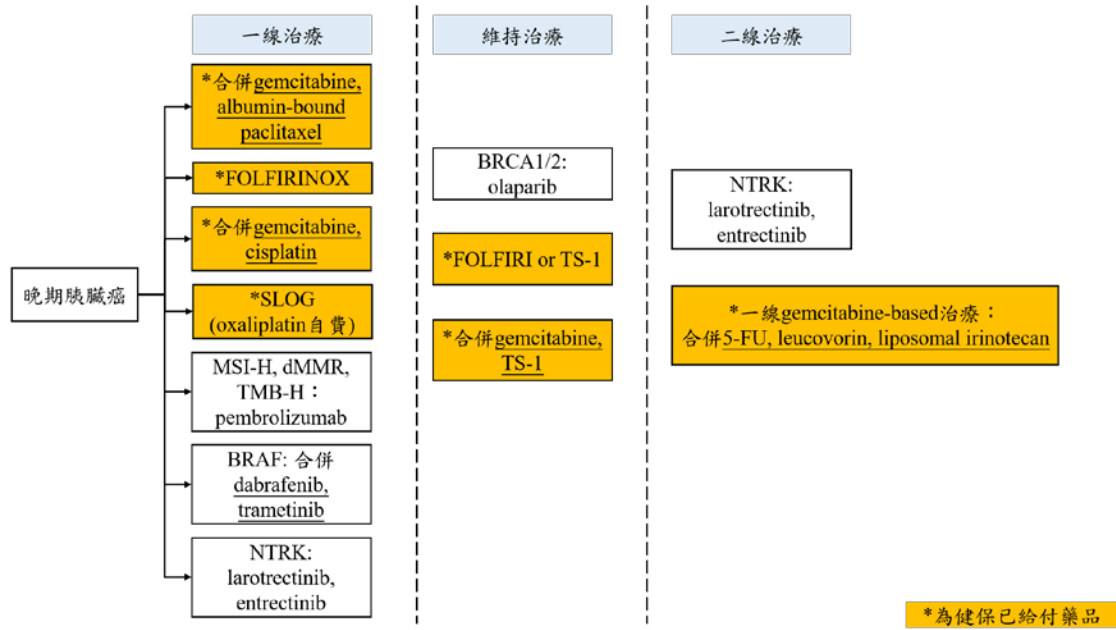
一線治療

維持治療

二線治療

晚期胰臟癌

*合併gemcitabine, albumin-bound paclitaxel

*FOLFIRINOX

*合併gemcitabine, cisplatin

*SLOG (oxaliplatin自費)

MSI-H, dMMR, TMB-H：pembrolizumab

BRAF: 合併 dabrafenib, trametinib

NTRK: larotrectinib, entrectinib

BRCA1/2: olaparib

*FOLFIRI or TS-1

*合併gemcitabine, TS-1

NTRK: larotrectinib, entrectinib

*一線gemcitabine-based治療：合併5-FU, leucovorin, liposomal irinotecan

*為健保已給付藥品